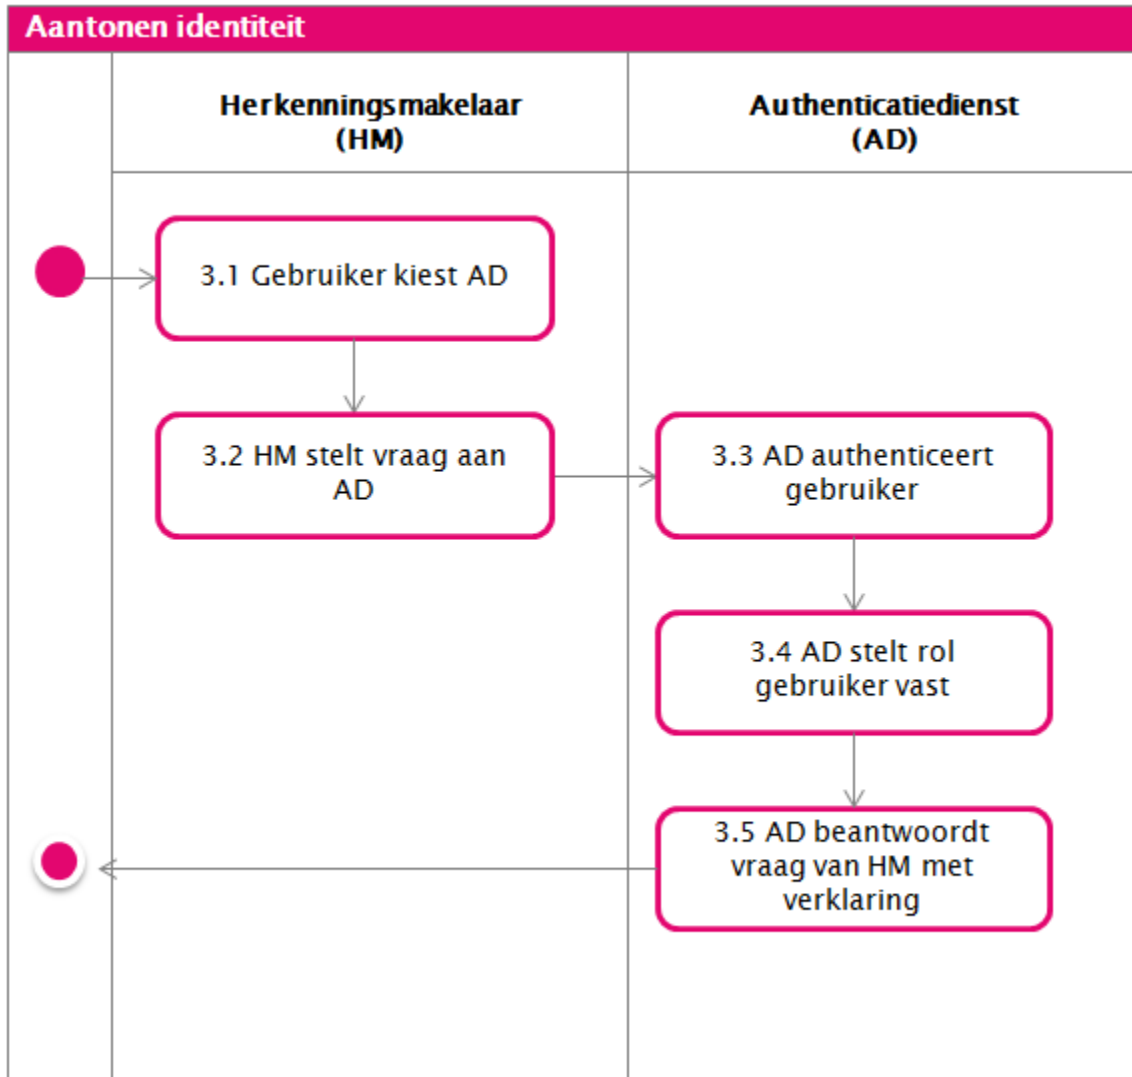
Aantonen identiteit

Herkenningsmakelaar (HM)

Authenticatiedienst (AD)

3.1 Gebruiker kiest AD

3.2 HM stelt vraag aan AD

3.3 AD authenticeert gebruiker

3.4 AD stelt rol gebruiker vast

3.5 AD beantwoordt vraag van HM met verklaring